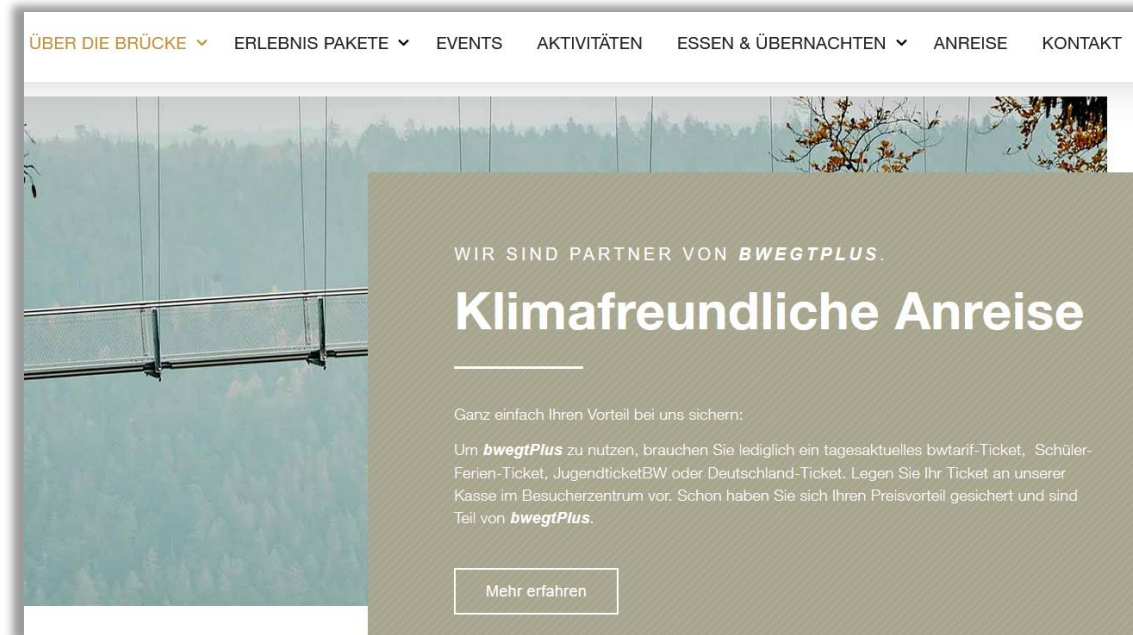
ÜBER DIE BRÜCKE ⌄ ERLEBNIS PAKETE ⌄ EVENTS AKTIVITÄTEN ESSEN & ÜBERNACHTEN ⌄ ANREISE KONTAKT

WIR SIND PARTNER VON ***BWEGTPLUS***.

Klimafreundliche Anreise

Ganz einfach Ihren Vorteil bei uns sichern:

Um ***bwegtPlus*** zu nutzen, brauchen Sie lediglich ein tagesaktuelles bwtarif-Ticket, Schüler-Ferien-Ticket, JugendticketBW oder Deutschland-Ticket. Legen Sie Ihr Ticket an unserer Kasse im Besucherzentrum vor. Schon haben Sie sich Ihren Preisvorteil gesichert und sind Teil von ***bwegtPlus***.

Mehr erfahren